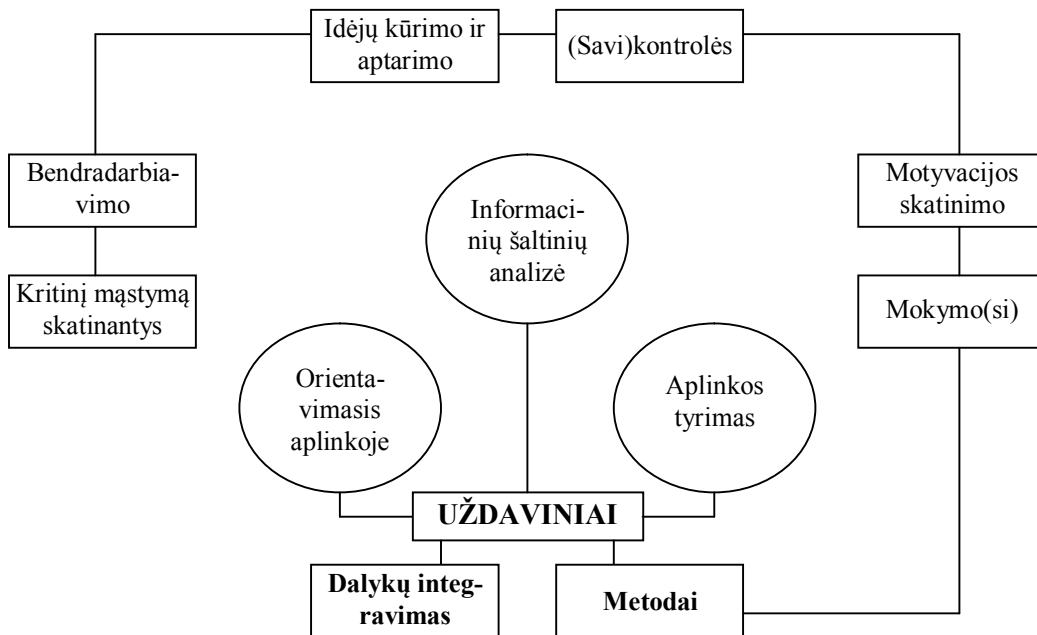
Idėjų kūrimo ir aptarimo

(Savi)kontrolės

Bendradarbiavimo

Motyvacijos skatinimo

Informacinių šaltinių analizė

Kritinį mąstymą skatinantys

Mokymo(si)

Orientavimasis aplinkoje

Aplinkos tyrimas

UŽDAVINIAI

Dalykų integravimas

Metodai